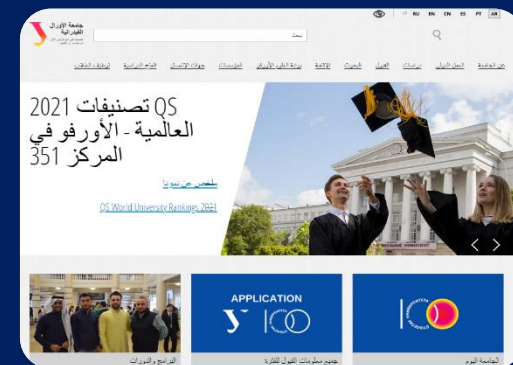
جامعة الأورال الفيدرالية

بحث

RU EN CN ES PT AR

عن الجامعة
العمل الدولي
دراسات
العلم
البحوث
الإقامة
دراسة اللغة الروسية
المؤسسات
جهات الاتصال
البرامج الدراسية
توظيف الطلاب

QS تصنيفات 2021 العالمية - الأورفو في المركز 351

ملخص عن تيوتيا

QS World University Rankings 2021

APPLICATION

الجامعة اليوم
جميع معلومات القبول للفترة
البرامج والدورات